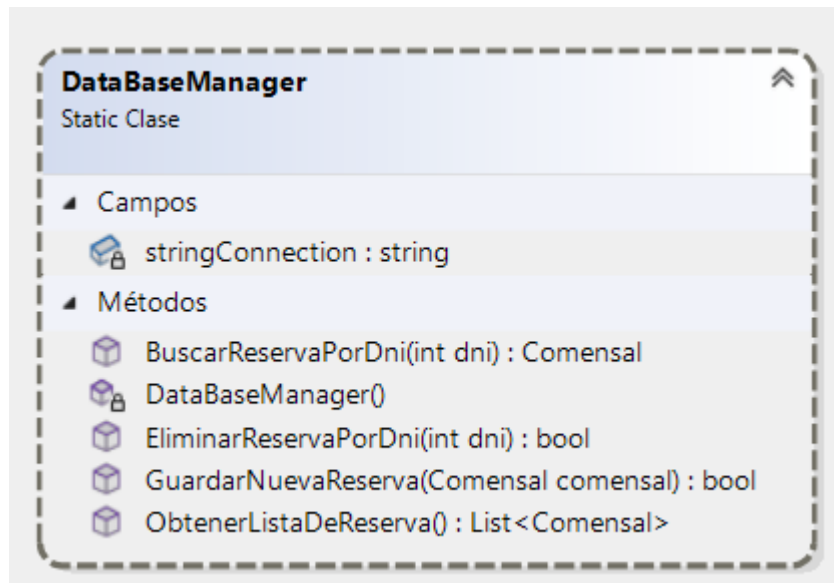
DataBaseManager
Static Clase

Campos
stringConnection : string

Métodos
BuscarReservaPorDni(int dni) : Comensal
DataBaseManager()
EliminarReservaPorDni(int dni) : bool
GuardarNuevaReserva(Comensal comensal) : bool
ObtenerListaDeReserva() : List<Comensal>